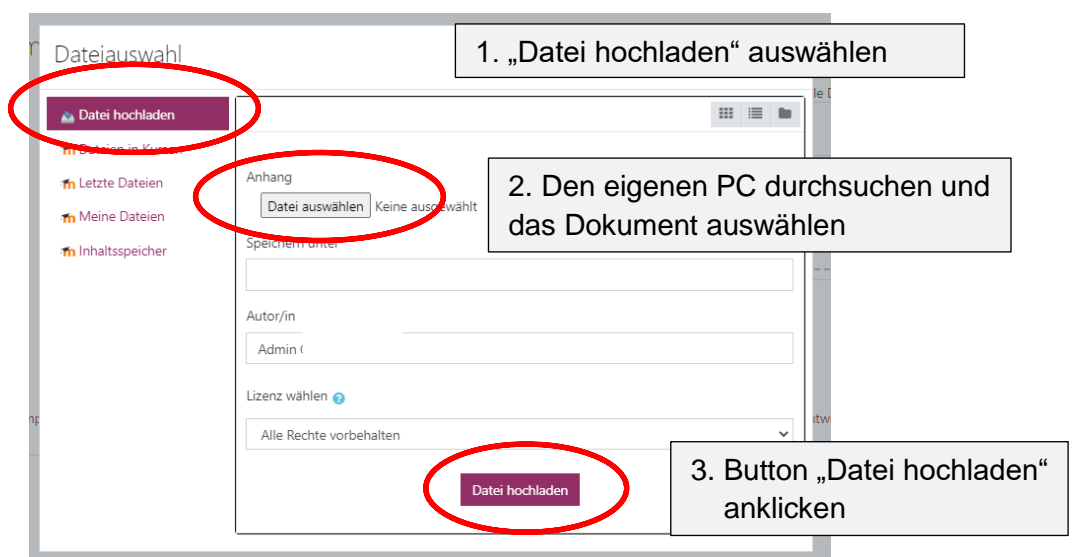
Dateiauswahl

1. „Datei hochladen“ auswählen

Datei hochladen

Dateien in Kurs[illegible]

Letzte Dateien

Meine Dateien

Inhaltsspeicher

Anhang

Datei auswählen Keine ausgewählt

2. Den eigenen PC durchsuchen und das Dokument auswählen

Speichern unter

Autor/in

Admin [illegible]

Lizenz wählen

Alle Rechte vorbehalten

Datei hochladen

3. Button „Datei hochladen“ anklicken